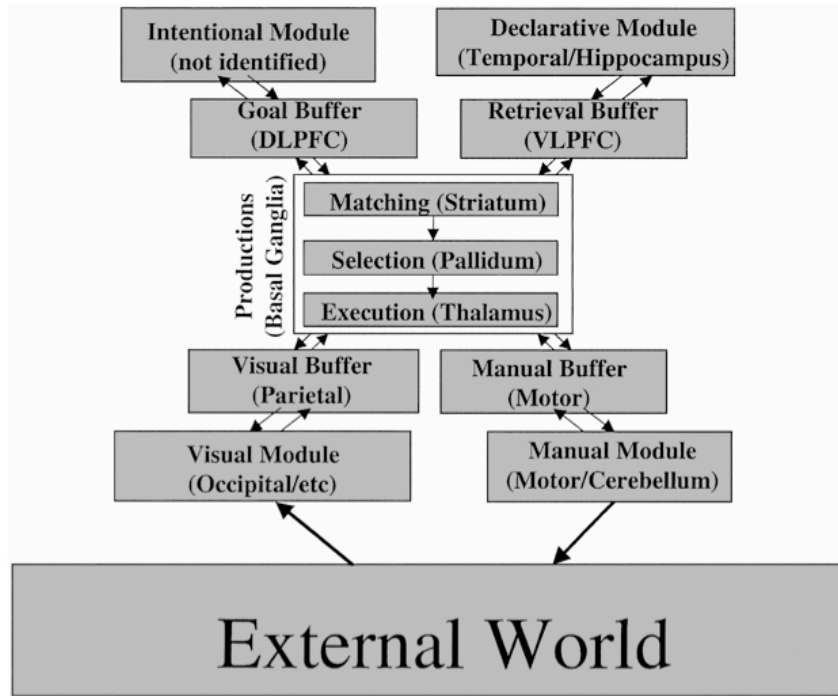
Intentional Module
(not identified)

Declarative Module
(Temporal/Hippocampus)

Goal Buffer
(DLPFC)

Retrieval Buffer
(VLPFC)

Productions
(Basal Ganglia)

Matching (Striatum)

Selection (Pallidum)

Execution (Thalamus)

Visual Buffer
(Parietal)

Manual Buffer
(Motor)

Visual Module
(Occipital/etc)

Manual Module
(Motor/Cerebellum)

External World